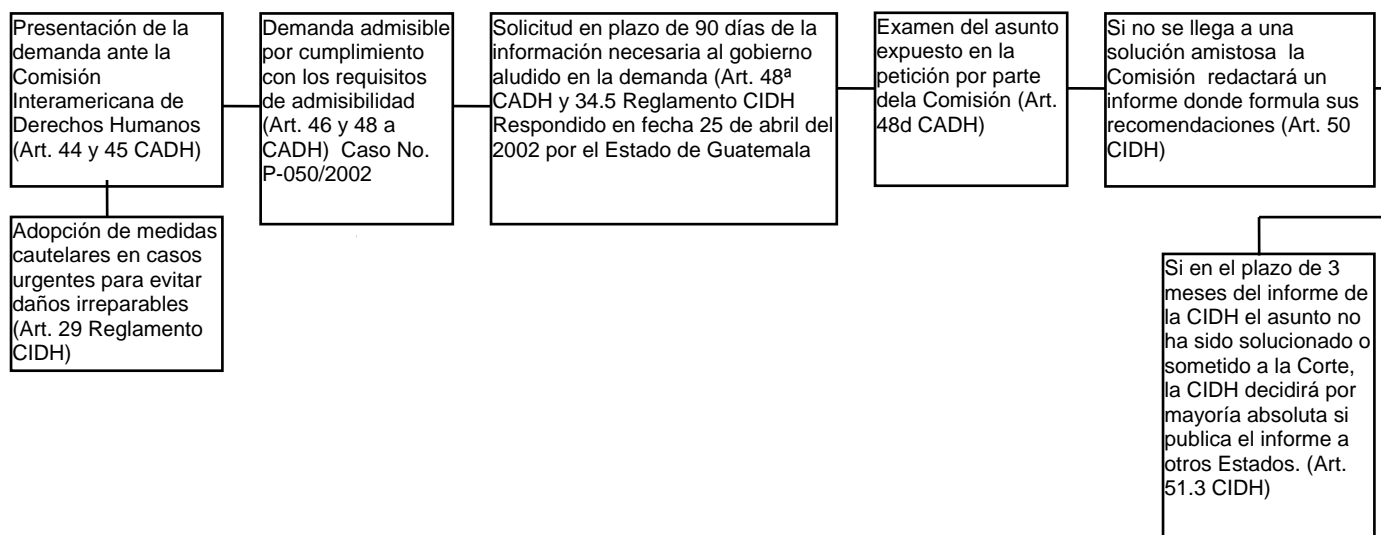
Presentación de la demanda ante la Comisión Interamericana de Derechos Humanos (Art. 44 y 45 CADH)

Adopción de medidas cautelares en casos urgentes para evitar daños irreparables (Art. 29 Reglamento CIDH)

Demanda admisible por cumplimiento con los requisitos de admisibilidad (Art. 46 y 48 a CADH) Caso No. P-050/2002

Solicitud en plazo de 90 días de la información necesaria al gobierno aludido en la demanda (Art. 48ª CADH y 34.5 Reglamento CIDH Respondido en fecha 25 de abril del 2002 por el Estado de Guatemala

Examen del asunto expuesto en la petición por parte dela Comisión (Art. 48d CADH)

Si no se llega a una solución amistosa la Comisión redactará un informe donde formula sus recomendaciones (Art. 50 CIDH)

Si en el plazo de 3 meses del informe de la CIDH el asunto no ha sido solucionado o sometido a la Corte, la CIDH decidirá por mayoría absoluta si publica el informe a otros Estados. (Art. 51.3 CIDH)